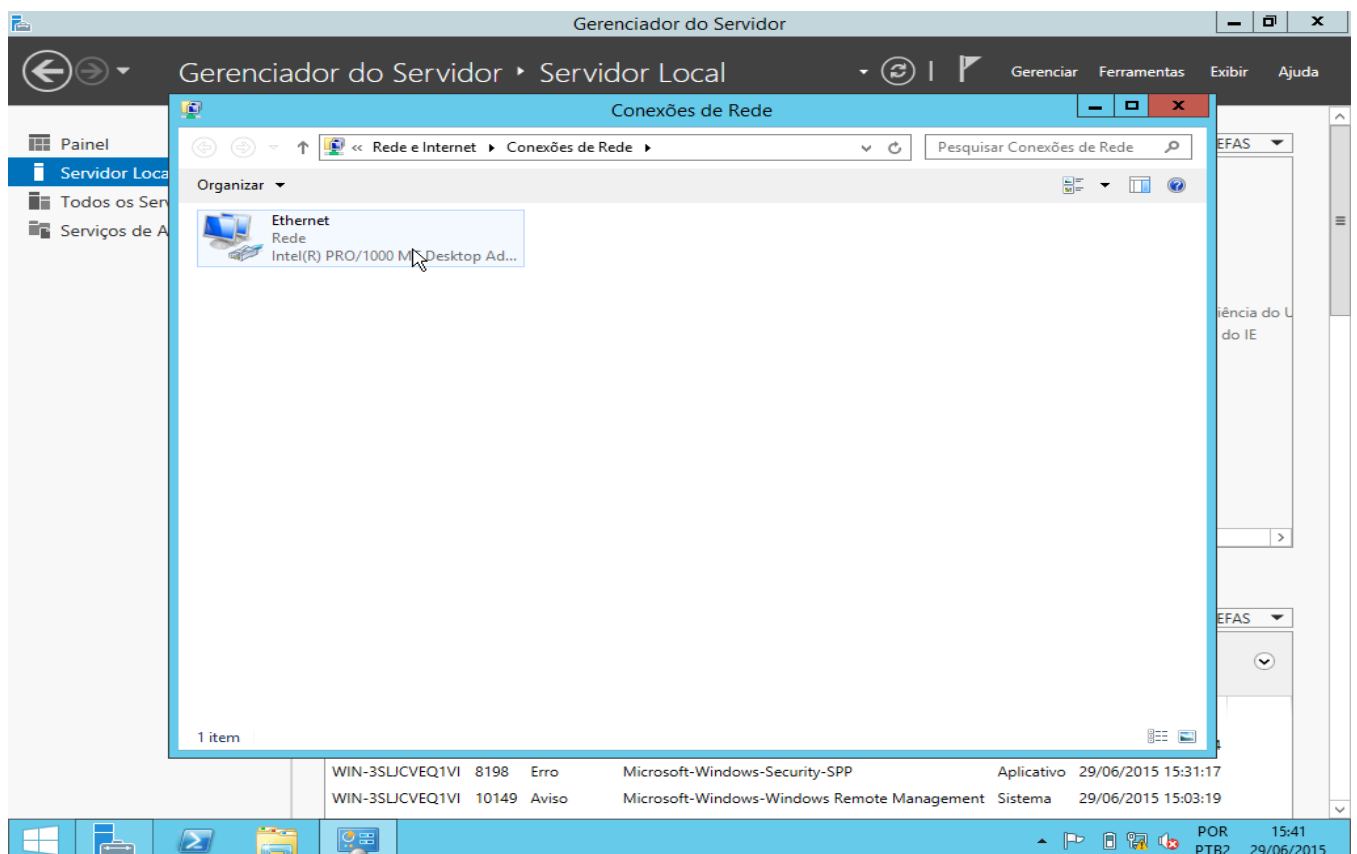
Gerenciador do Servidor

Gerenciador do Servidor ‣ Servidor Local

Gerenciar Ferramentas Exibir Ajuda

Painel
Servidor Loca
Todos os Serv
Serviços de A

Conexões de Rede

« Rede e Internet ▸ Conexões de Rede ▸

Pesquisar Conexões de Rede

Organizar ▾

Ethernet
Rede
Intel(R) PRO/1000 M Desktop Ad...

1 item

EFAS
iência do U
do IE

EFAS

| WIN-3SLJCVEQ1VI | 8198 | Erro | Microsoft-Windows-Security-SPP | Aplicativo | 29/06/2015 15:31:17 |
|---|---|---|---|---|---|
| WIN-3SLJCVEQ1VI | 10149 | Aviso | Microsoft-Windows-Windows Remote Management | Sistema | 29/06/2015 15:03:19 |

POR PTB2 15:41 29/06/2015